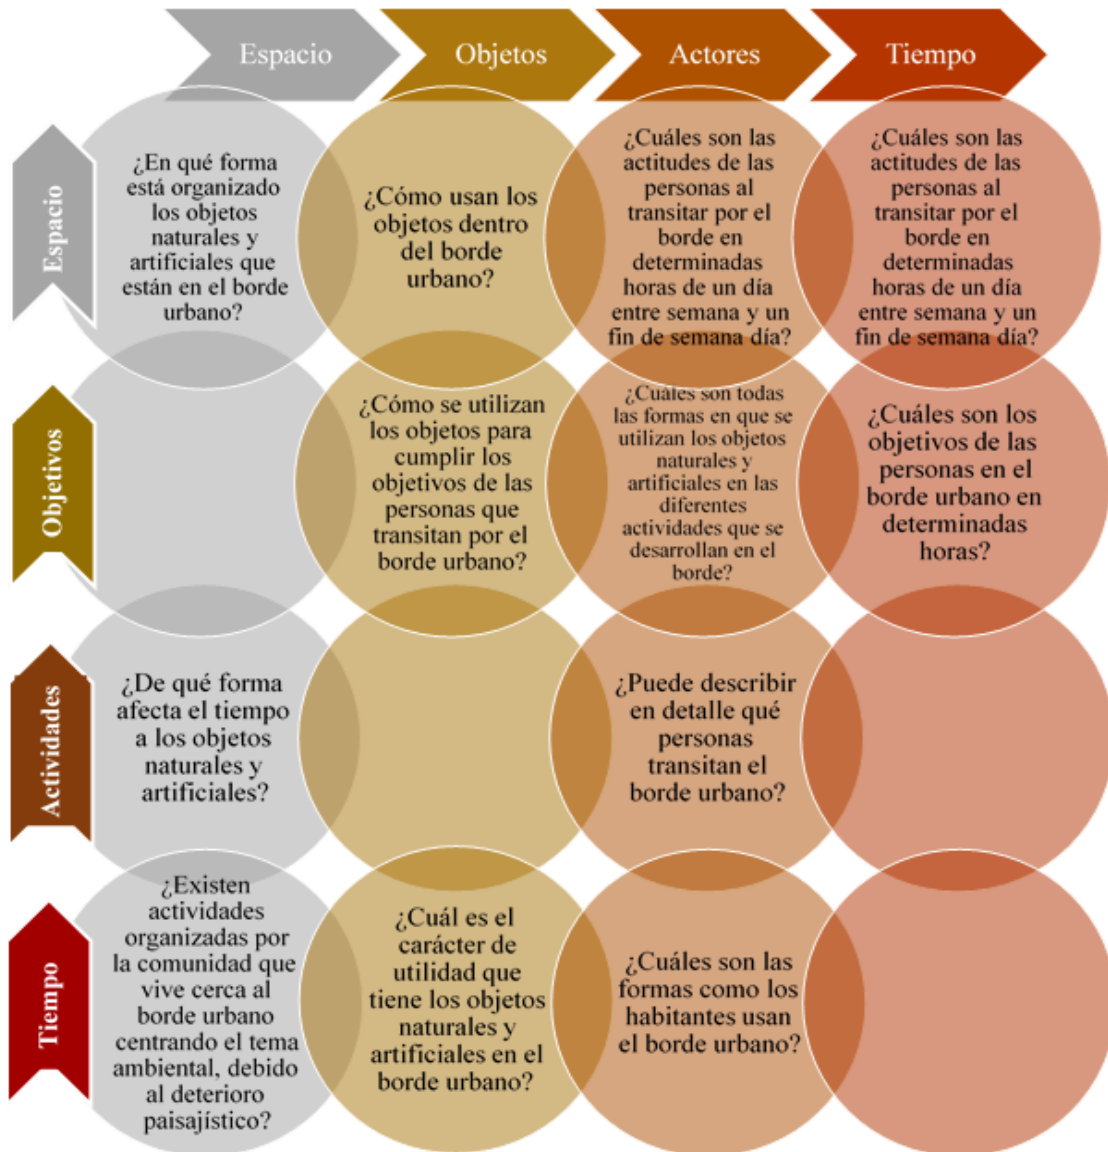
| | Espacio | Objetos | Actores | Tiempo |
|---|---|---|---|---|
| Espacio | ¿En qué forma está organizado los objetos naturales y artificiales que están en el borde urbano? | ¿Cómo usan los objetos dentro del borde urbano? | ¿Cuáles son las actitudes de las personas al transitar por el borde en determinadas horas de un día entre semana y un fin de semana día? | ¿Cuáles son las actitudes de las personas al transitar por el borde en determinadas horas de un día entre semana y un fin de semana día? |
| Objetivos | | ¿Cómo se utilizan los objetos para cumplir los objetivos de las personas que transitan por el borde urbano? | ¿Cuáles son todas las formas en que se utilizan los objetos naturales y artificiales en las diferentes actividades que se desarrollan en el borde? | ¿Cuáles son los objetivos de las personas en el borde urbano en determinadas horas? |
| Actividades | ¿De qué forma afecta el tiempo a los objetos naturales y artificiales? | | ¿Puede describir en detalle qué personas transitan el borde urbano? | |
| Tiempo | ¿Existen actividades organizadas por la comunidad que vive cerca al borde urbano centrando el tema ambiental, debido al deterioro paisajístico? | ¿Cuál es el carácter de utilidad que tiene los objetos naturales y artificiales en el borde urbano? | ¿Cuáles son las formas como los habitantes usan el borde urbano? | |